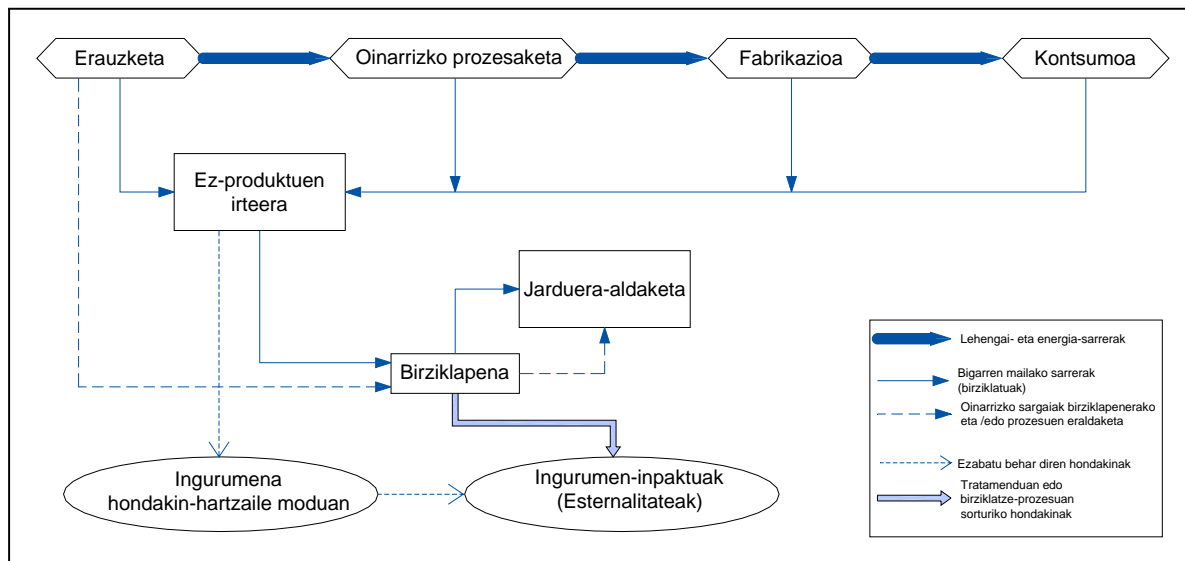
Erauzketa

Oinarrizko prozesaketa

Fabrikazioa

Kontsumoa

Ez-produktuen irteera

Jarduera-aldaketa

Birziklapena

Ingurumena hondakin-hartzaile moduan

Ingurumen-inpaktuak (Esternalitateak)

Lehengai- eta energia-sarrerak

Bigarren mailako sarrerak (birziklatuak)

Oinarrizko sargaiak birziklapenerako eta /edo prozesuen eraldaketa

Ezabatu behar diren hondakinak

Tratamenduan edo birziklatze-prozesuan sorturiko hondakinak